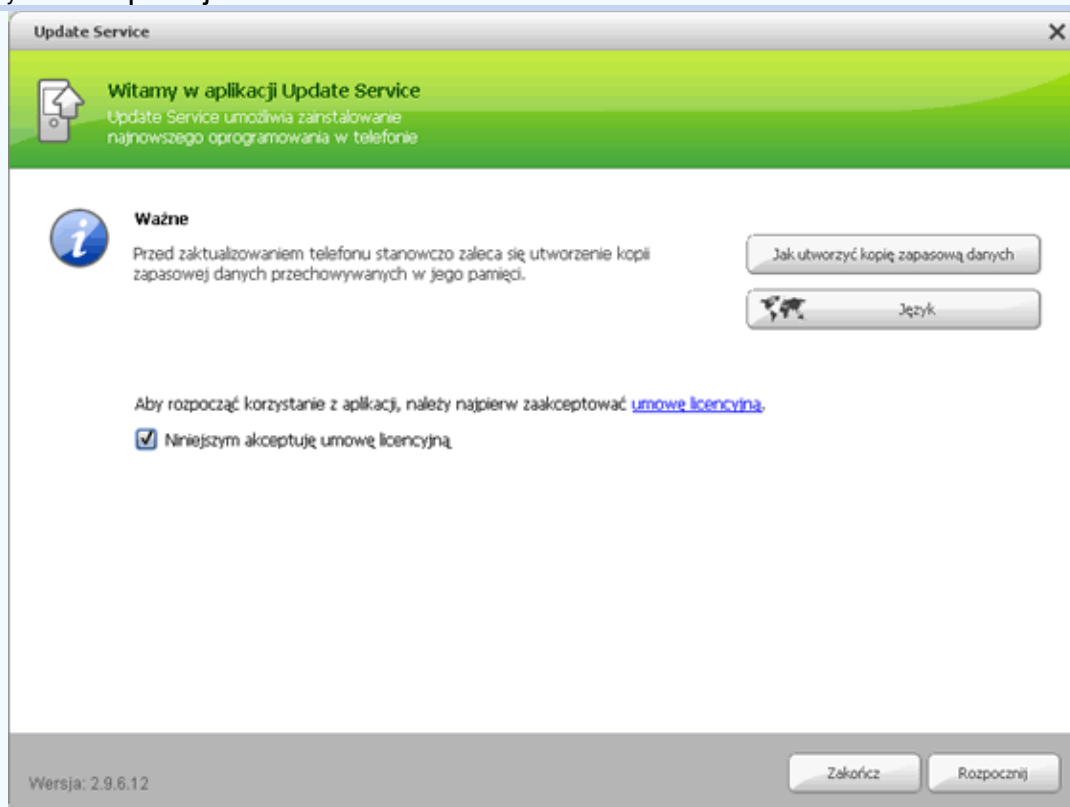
Update Service

Witamy w aplikacji Update Service
Update Service umożliwia zainstalowanie najnowszego oprogramowania w telefonie

Ważne
Przed zaktualizowaniem telefonu stanowczo zaleca się utworzenie kopii zapasowej danych przechowywanych w jego pamięci.

Jak utworzyć kopię zapasową danych

Język

Aby rozpocząć korzystanie z aplikacji, należy najpierw zaakceptować umowę licencyjną.

Niniejszym akceptuję umowę licencyjną

Wersja: 2.9.6.12

Zakończ

Rozpocznij